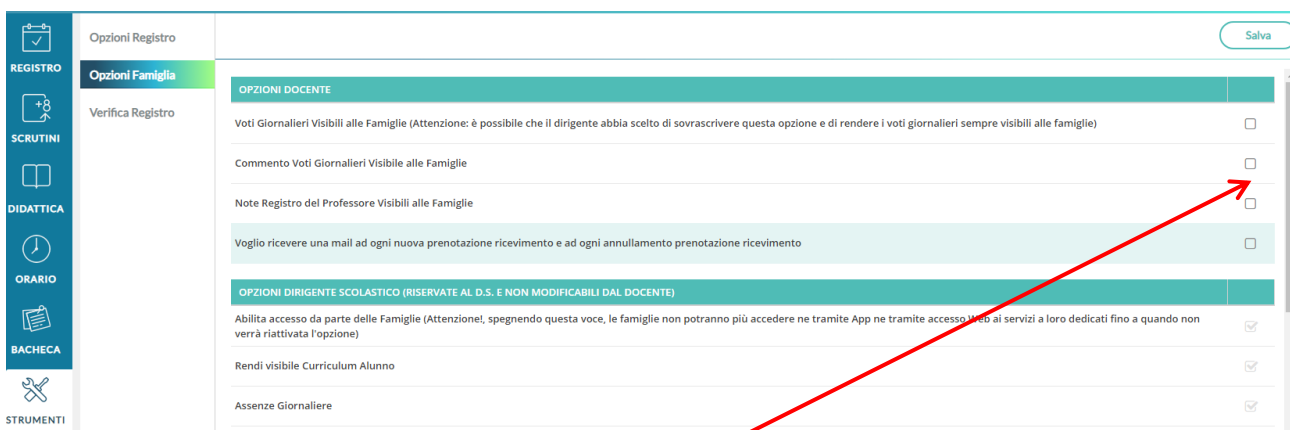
REGISTRO

SCRUTINI

DIDATTICA

ORARIO

BACHECA

STRUMENTI

Opzioni Registro

Opzioni Famiglia

Verifica Registro

Salva

OPZIONI DOCENTE

Voti Giornalieri Visibili alle Famiglie (Attenzione: è possibile che il dirigente abbia scelto di sovrascrivere questa opzione e di rendere i voti giornalieri sempre visibili alle famiglie)

Commento Voti Giornalieri Visibile alle Famiglie

Note Registro del Professore Visibili alle Famiglie

Voglio ricevere una mail ad ogni nuova prenotazione ricevimento e ad ogni annullamento prenotazione ricevimento

OPZIONI DIRIGENTE SCOLASTICO (RISERVATE AL D.S. E NON MODIFICABILI DAL DOCENTE)

Abilita accesso da parte delle Famiglie (Attenzione!, spegnendo questa voce, le famiglie non potranno più accedere ne tramite App ne tramite accesso Web ai servizi a loro dedicati fino a quando non verrà riattivata l'opzione)

Rendi visibile Curriculum Alunno

Assenze Giornaliere